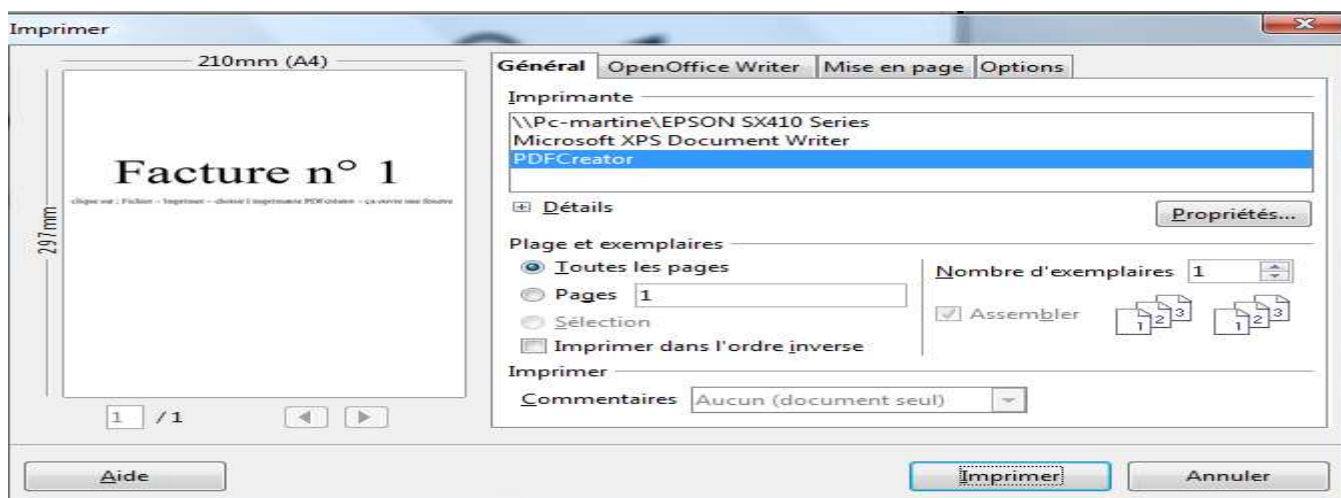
Imprimer

210mm (A4)

297mm

Facture n° 1

cliquez sur : Fichier – Imprimer – choisir l'imprimante PDFCreator – ça ouvre une fenêtre

1 / 1

Général | OpenOffice Writer | Mise en page | Options

Imprimante

\\Pc-martine\EPSON SX410 Series
Microsoft XPS Document Writer
PDFCreator

Détails

Propriétés...

Plage et exemplaires

Toutes les pages

Pages 1

Sélection

Imprimer dans l'ordre inverse

Nombre d'exemplaires 1

Assembler

Imprimer

Commentaires Aucun (document seul)

Aide

Imprimer

Annuler